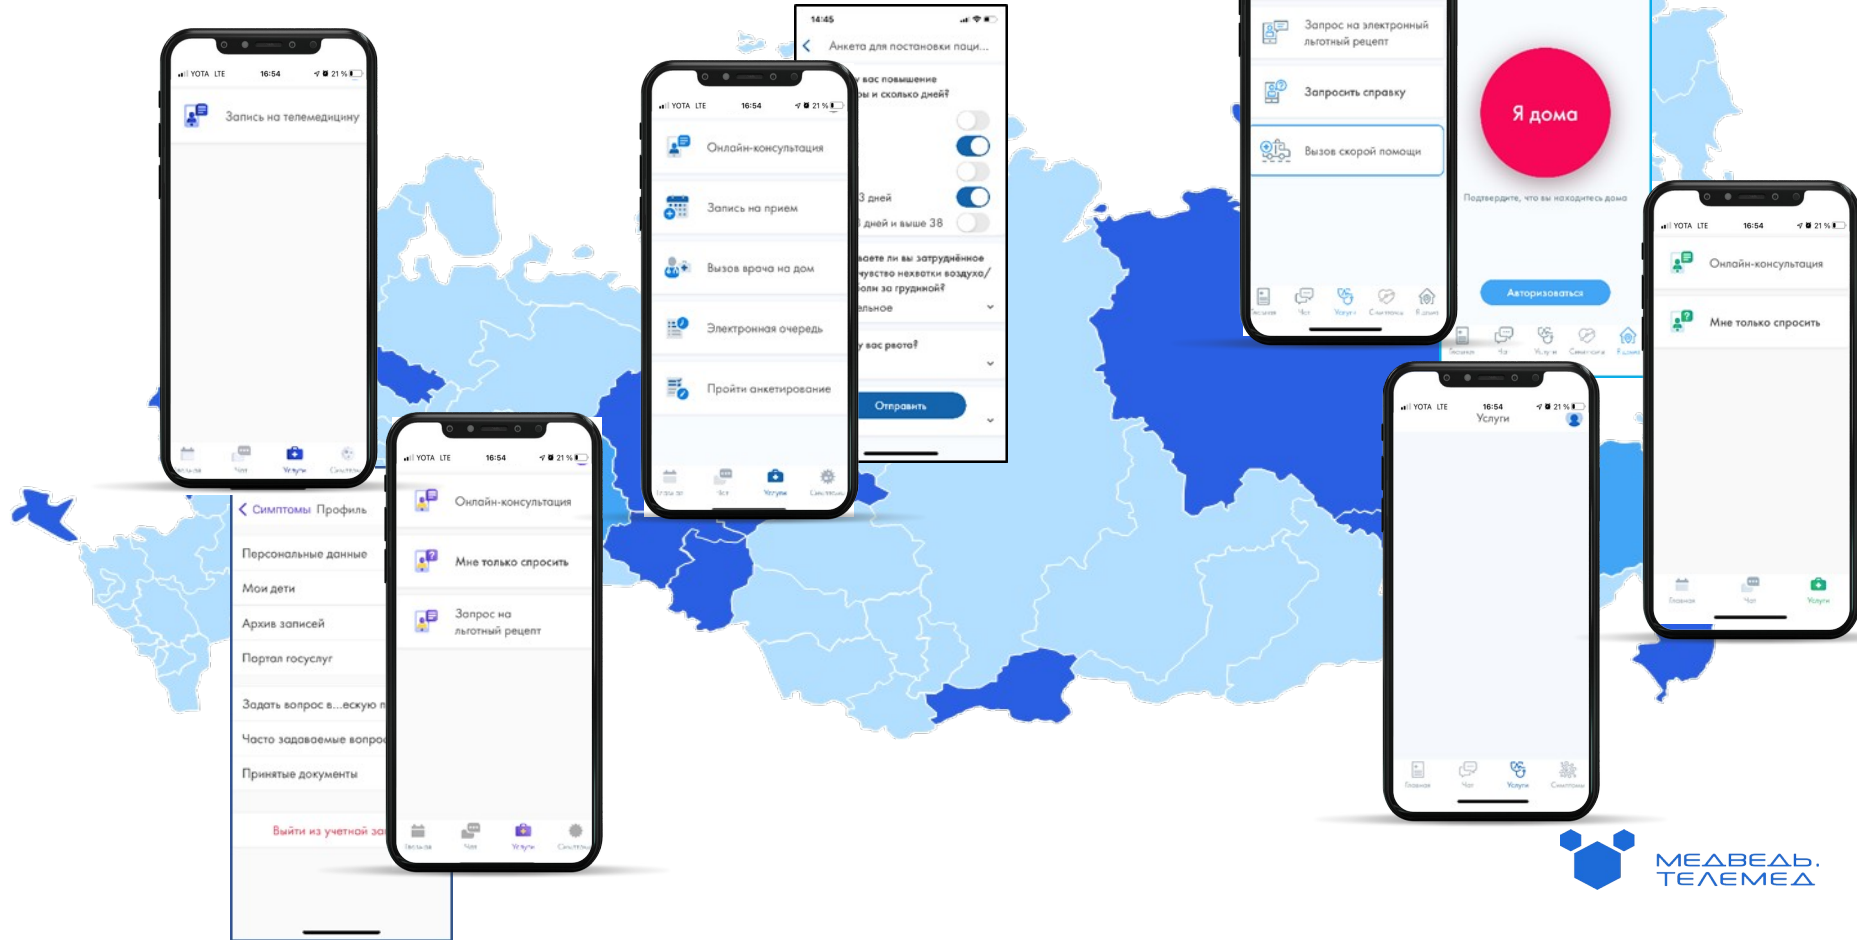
YOTA LTE 16:54 21 %

Запись на телемедицину

YOTA LTE 16:54 21 %

Онлайн-консультация

Запись на прием

Вызов врача на дом

Электронная очередь

Пройти анкетирование

14:45

Анкета для постановки паци...

у вас повышение ...ы и сколько дней?

3 дней

дней и выше 38

...ете ли вы затруднённое ...увство нехватки воздуха/ ...оли за грудиной?

...льное

у вас реота?

Отправить

Запрос на электронный льготный рецепт

Запросить справку

Вызов скорой помощи

Я дома

Подтвердите, что вы находитесь дома

Авторизоваться

YOTA LTE 16:54 21 %

Онлайн-консультация

Мне только спросить

Симптомы Профиль

Персональные данные

Мои дети

Архив записей

Портал госуслуг

Задать вопрос в...ескую

Часто задаваемые вопро...

Принятые документы

Выйти из учетной за...

YOTA LTE 16:54 21 %

Онлайн-консультация

Мне только спросить

Запрос на льготный рецепт

YOTA LTE 16:54 21 %
Услуги

Услуги

Чат

Услуги

МЕДВЕДЬ. ТЕЛЕМЕД